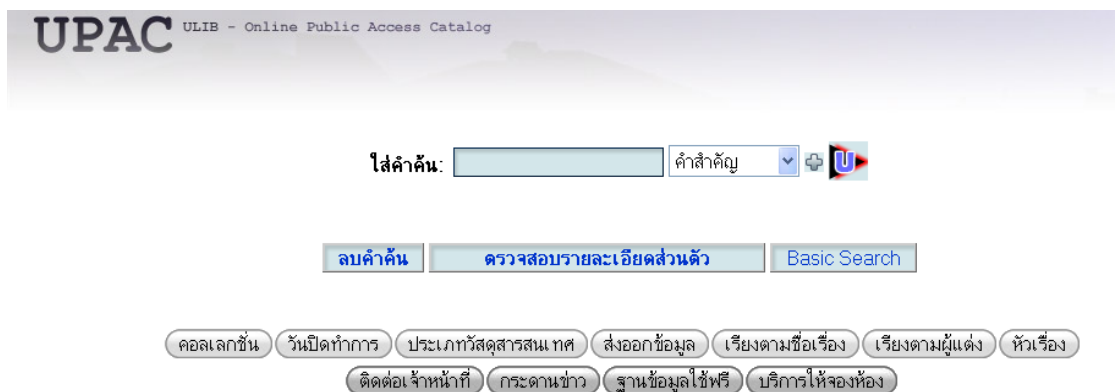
UPAC ULIB - Online Public Access Catalog

ใส่คำค้น: คำสำคัญ

ลบคำค้น ตรวจสอบรายละเอียดส่วนตัว Basic Search

คอลเลกชั่น วันปิดทำการ ประเภทวัสดุสารสนเทศ ส่งออกข้อมูล เรียงตามชื่อเรื่อง เรียงตามผู้แต่ง หัวเรื่อง
ติดต่อเจ้าหน้าที่ กระดานข่าว ฐานข้อมูลใช้ฟรี บริการให้จองห้อง